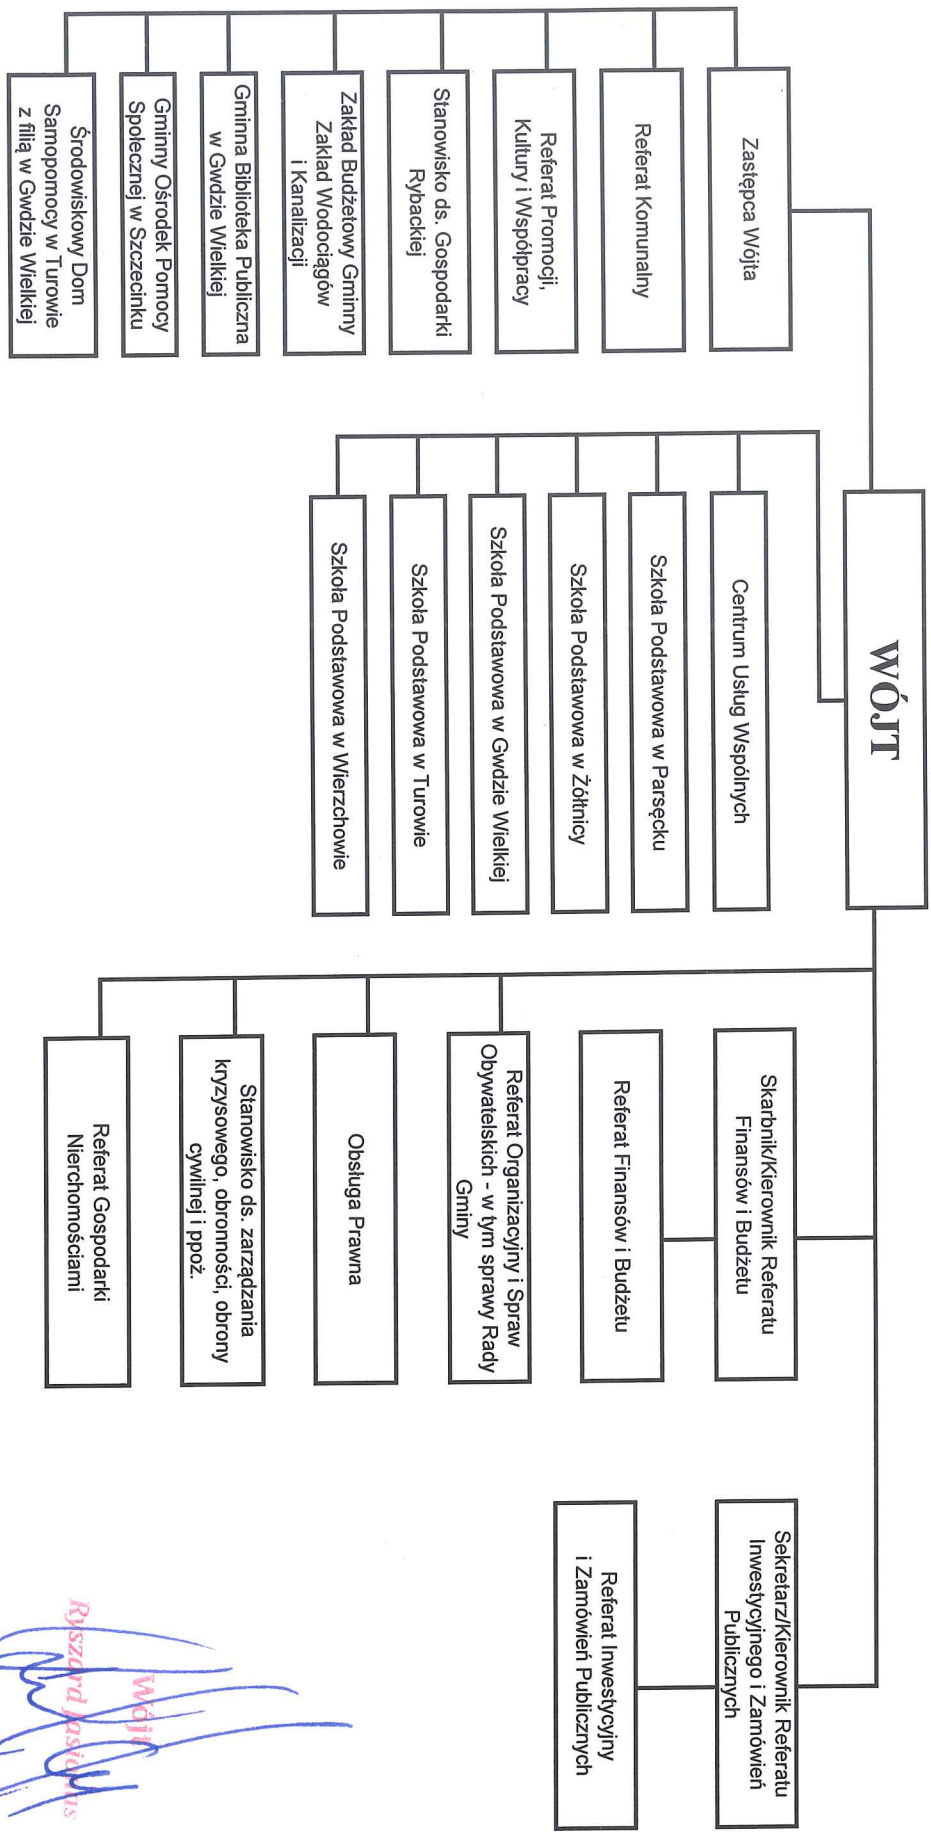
WÓJT

Zastępca Wójta

Referat Komunalny

Referat Promocji, Kultury i Współpracy

Stanowisko ds. Gospodarki Rybackiej

Zakład Budżetowy Gminny Zakład Wodociągów i Kanalizacji

Gminna Biblioteka Publiczna w Gwdzie Wielkiej

Gminny Ośrodek Pomocy Społecznej w Szczecinku

Środowiskowy Dom Samopomocy w Turowie z filią w Gwdzie Wielkiej

Centrum Usług Wspólnych

Szkoła Podstawowa w Parsęcku

Szkoła Podstawowa w Żółtnicy

Szkoła Podstawowa w Gwdzie Wielkiej

Szkoła Podstawowa w Turowie

Szkoła Podstawowa w Wierzchowie

Skarbnik/Kierownik Referatu Finansów i Budżetu

Referat Finansów i Budżetu

Referat Organizacyjny i Spraw Obywatelskich - w tym sprawy Rady Gminy

Obsługa Prawna

Stanowisko ds. zarządzania kryzysowego, obronności, obrony cywilnej i ppoż.

Referat Gospodarki Nierchomościami

Sekretarz/Kierownik Referatu Inwestycyjnego i Zamówień Publicznych

Referat Inwestycyjny i Zamówień Publicznych

Wójt
Ryszard Jasiński